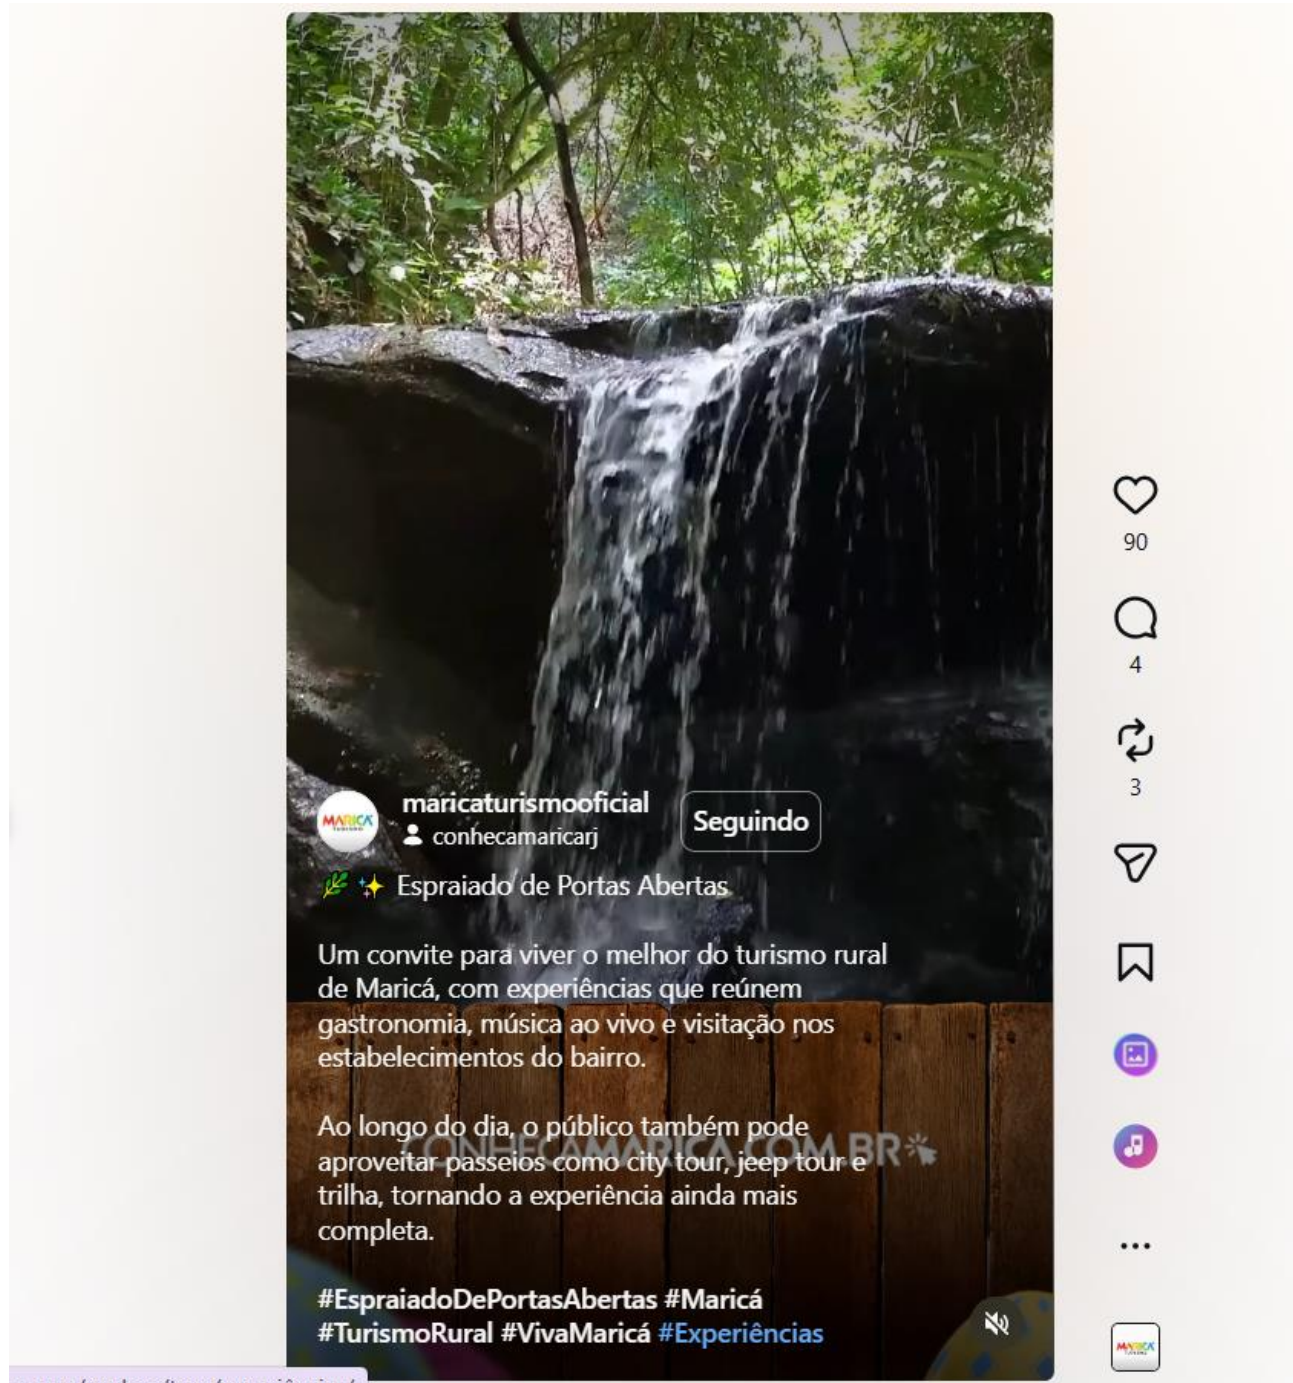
maricaturismooficial
conhecamaricarj
Seguindo

🌿 ✨ Espraiado de Portas Abertas

Um convite para viver o melhor do turismo rural de Maricá, com experiências que reúnem gastronomia, música ao vivo e visitação nos estabelecimentos do bairro.

Ao longo do dia, o público também pode aproveitar passeios como city tour, jeep tour e trilha, tornando a experiência ainda mais completa.

#EspraiadoDePortasAbertas #Maricá #TurismoRural #VivaMaricá #Experiências

CONHEÇAMARICA.COM.BR

90
4
3

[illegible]